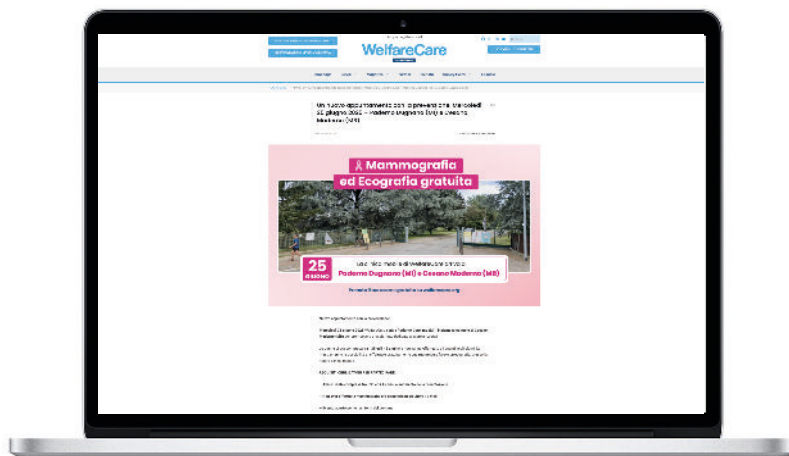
WelfareCare

Un nuovo appuntamento con la prevenzione: Mercoledì 25 giugno 2025 – Paderno Dugnano (MI) e Cesano Maderno (MB)

Mammografia ed Ecografia gratuita

25 GIUGNO

La Unità mobile di WelfareCare arriva a Paderno Dugnano (MI) e Cesano Maderno (MB)

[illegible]